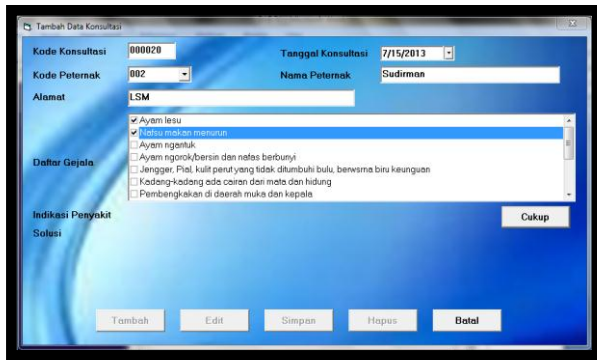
Tambah Data Konsultasi

Kode Konsultasi 000020
Tanggal Konsultasi 7/15/2013
Kode Peternak 002
Nama Peternak Sudirman
Alamat LSM

Daftar Gejala
Ayam lesu
Nafsu makan menurun
Ayam ngantuk
Ayam ngorok/bersin dan nafas berbunyi
Jengger, Pial, kulit perut yang tidak ditumbuhi bulu, berwarna biru keunguan
Kadang-kadang ada cairan dari mata dan hidung
Pembengkakan di daerah muka dan kepala

Indikasi Penyakit
Cukup
Solusi

Tambah
Edit
Simpan
Hapus
Batal